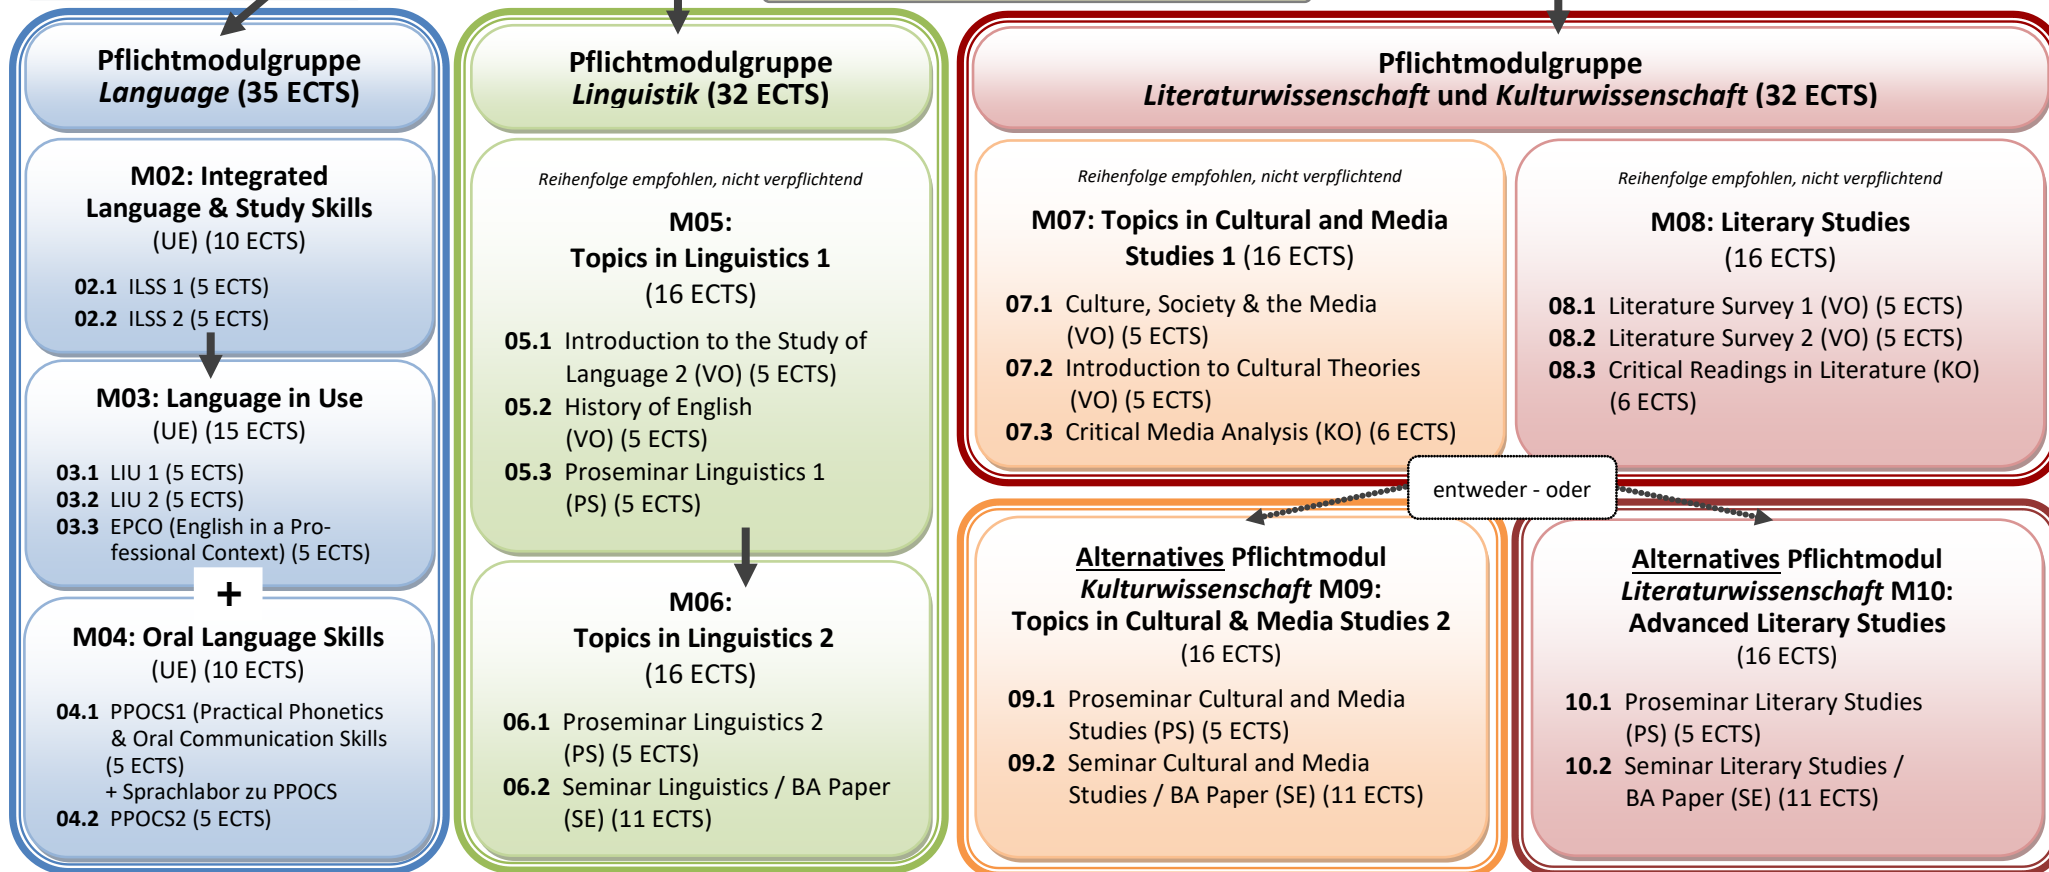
Pflichtmodulgruppe
*Language* (35 ECTS)

M02: Integrated Language & Study Skills
(UE) (10 ECTS)

02.1 ILSS 1 (5 ECTS)
02.2 ILSS 2 (5 ECTS)

M03: Language in Use
(UE) (15 ECTS)

03.1 LIU 1 (5 ECTS)
03.2 LIU 2 (5 ECTS)
03.3 EPCO (English in a Professional Context) (5 ECTS)

+

M04: Oral Language Skills
(UE) (10 ECTS)

04.1 PPOCS1 (Practical Phonetics & Oral Communication Skills (5 ECTS)
+ Sprachlabor zu PPOCS
04.2 PPOCS2 (5 ECTS)

Pflichtmodulgruppe
*Linguistik* (32 ECTS)

*Reihenfolge empfohlen, nicht verpflichtend*

M05:
Topics in Linguistics 1
(16 ECTS)

05.1 Introduction to the Study of Language 2 (VO) (5 ECTS)
05.2 History of English (VO) (5 ECTS)
05.3 Proseminar Linguistics 1 (PS) (5 ECTS)

M06:
Topics in Linguistics 2
(16 ECTS)

06.1 Proseminar Linguistics 2 (PS) (5 ECTS)
06.2 Seminar Linguistics / BA Paper (SE) (11 ECTS)

Pflichtmodulgruppe
*Literaturwissenschaft* und *Kulturwissenschaft* (32 ECTS)

*Reihenfolge empfohlen, nicht verpflichtend*

M07: Topics in Cultural and Media Studies 1 (16 ECTS)

07.1 Culture, Society & the Media (VO) (5 ECTS)
07.2 Introduction to Cultural Theories (VO) (5 ECTS)
07.3 Critical Media Analysis (KO) (6 ECTS)

*Reihenfolge empfohlen, nicht verpflichtend*

M08: Literary Studies
(16 ECTS)

08.1 Literature Survey 1 (VO) (5 ECTS)
08.2 Literature Survey 2 (VO) (5 ECTS)
08.3 Critical Readings in Literature (KO) (6 ECTS)

entweder - oder

Alternatives Pflichtmodul
*Kulturwissenschaft* M09:
Topics in Cultural & Media Studies 2
(16 ECTS)

09.1 Proseminar Cultural and Media Studies (PS) (5 ECTS)
09.2 Seminar Cultural and Media Studies / BA Paper (SE) (11 ECTS)

Alternatives Pflichtmodul
*Literaturwissenschaft* M10:
Advanced Literary Studies
(16 ECTS)

10.1 Proseminar Literary Studies (PS) (5 ECTS)
10.2 Seminar Literary Studies / BA Paper (SE) (11 ECTS)